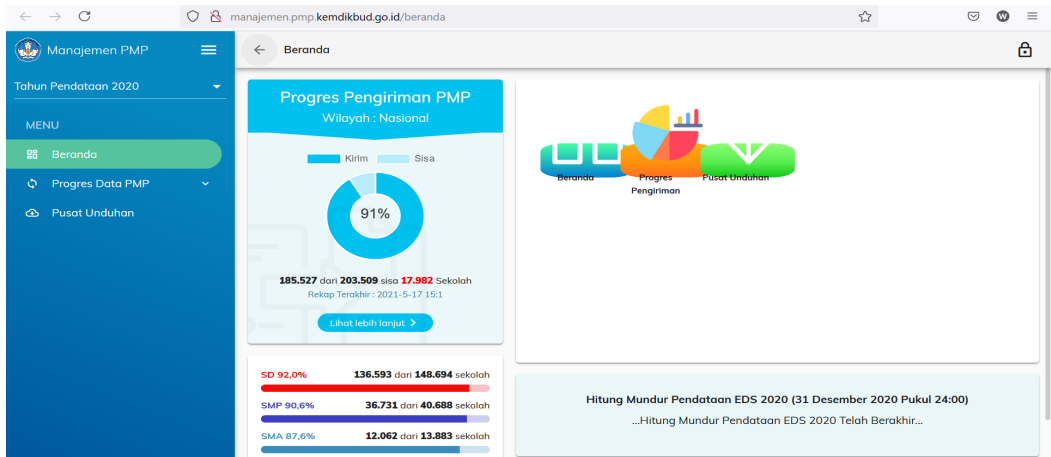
manajemen.pmp.kemdikbud.go.id/beranda

Manajemen PMP

Tahun Pendataan 2020

MENU

Beranda

Progres Data PMP

Pusat Unduhan

Beranda

Progres Pengiriman PMP
Wilayah : Nasional

Kirim Sisa

91%

185.527 dari 203.509 sisa 17.982 Sekolah
Rekap Terakhir : 2021-5-17 15:1

Lihat lebih lanjut

SD 92,0% 136.593 dari 148.694 sekolah

SMP 90,6% 36.731 dari 40.688 sekolah

SMA 87,6% 12.062 dari 13.883 sekolah

Beranda

Progres Pengiriman

Pusat Unduhan

Hitung Mundur Pendataan EDS 2020 (31 Desember 2020 Pukul 24:00)

...Hitung Mundur Pendataan EDS 2020 Telah Berakhir...